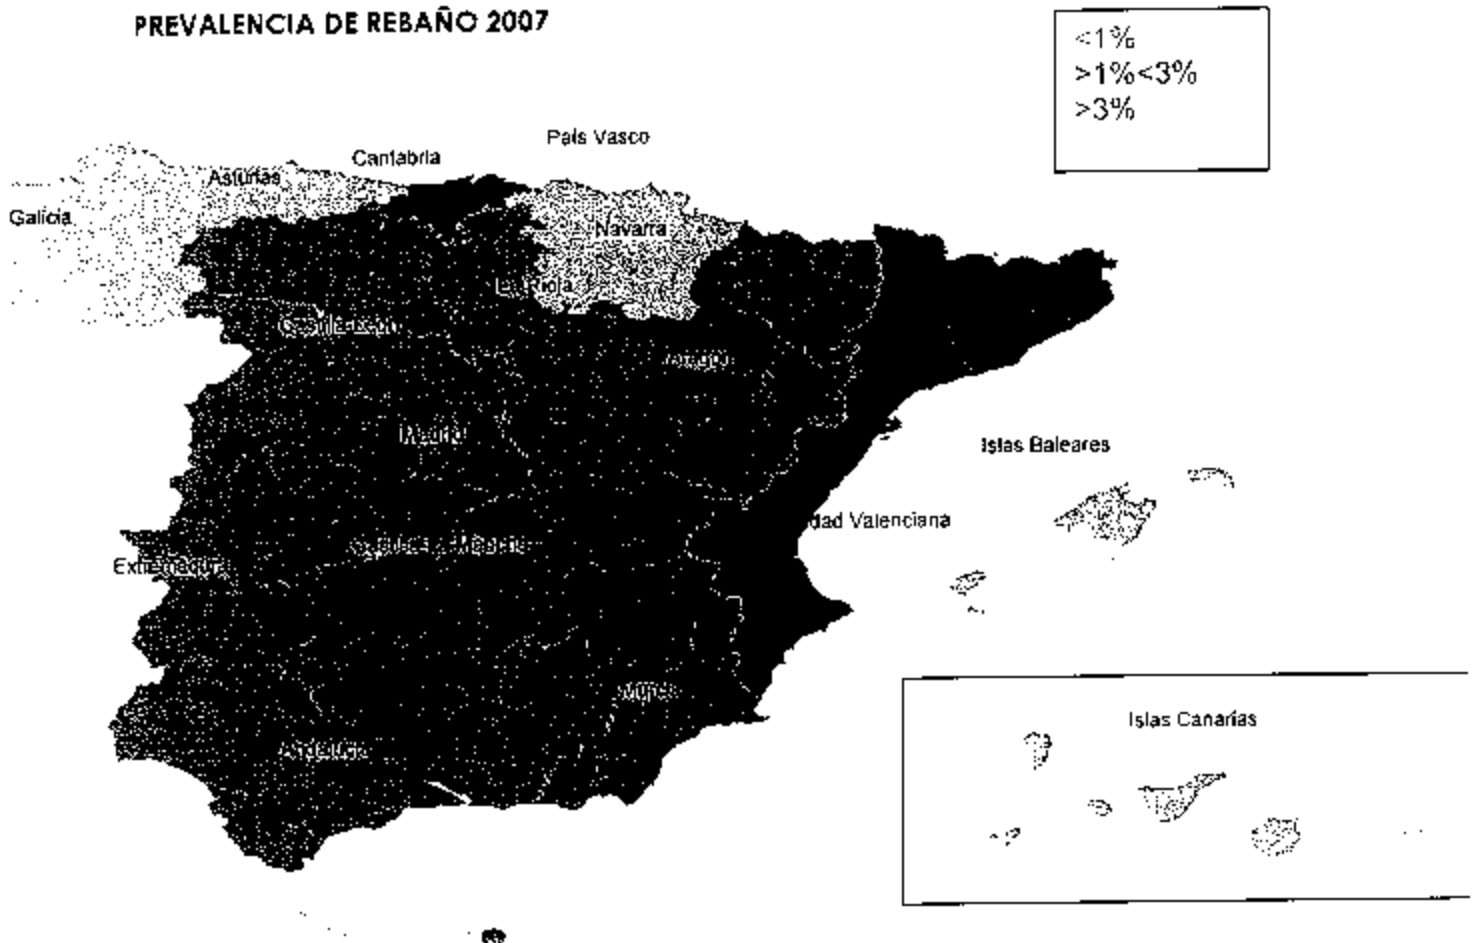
PREVALENCIA DE REBAÑO 2007

<1%
>1%<3%
>3%

País Vasco
Cantabria
Asturias
Galicia
Navarra
La Rioja
Castilla León
Aragón
Madrid
Islas Baleares
dad Valenciana
Extremadura
Castilla La Mancha
Murcia
Andalucía
Islas Canarias